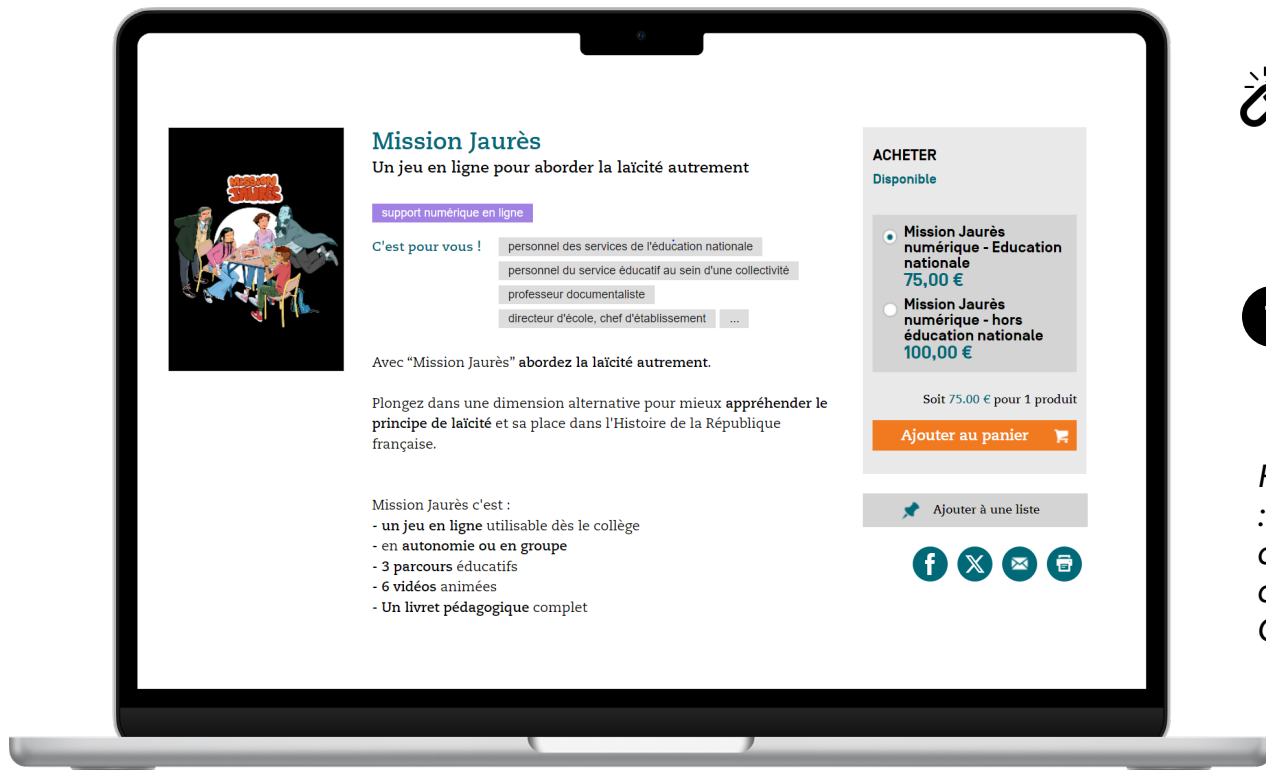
MISSION JAURÈS

Mission Jaurès
Un jeu en ligne pour aborder la laïcité autrement

support numérique en ligne

C'est pour vous ! personnel des services de l'éducation nationale
personnel du service éducatif au sein d'une collectivité
professeur documentaliste
directeur d'école, chef d'établissement ...

Avec "Mission Jaurès" **abordez la laïcité autrement**.

Plongez dans une dimension alternative pour mieux **appréhender le principe de laïcité** et sa place dans l'Histoire de la République française.

Mission Jaurès c'est :
- **un jeu en ligne** utilisable dès le collège
- en **autonomie ou en groupe**
- **3 parcours** éducatifs
- **6 vidéos** animées
- **Un livret pédagogique** complet

ACHETER
Disponible

Mission Jaurès numérique - Education nationale
75,00 €
Mission Jaurès numérique - hors éducation nationale
100,00 €

Soit 75.00 € pour 1 produit

Ajouter au panier

Ajouter à une liste

F
:
c
c
C